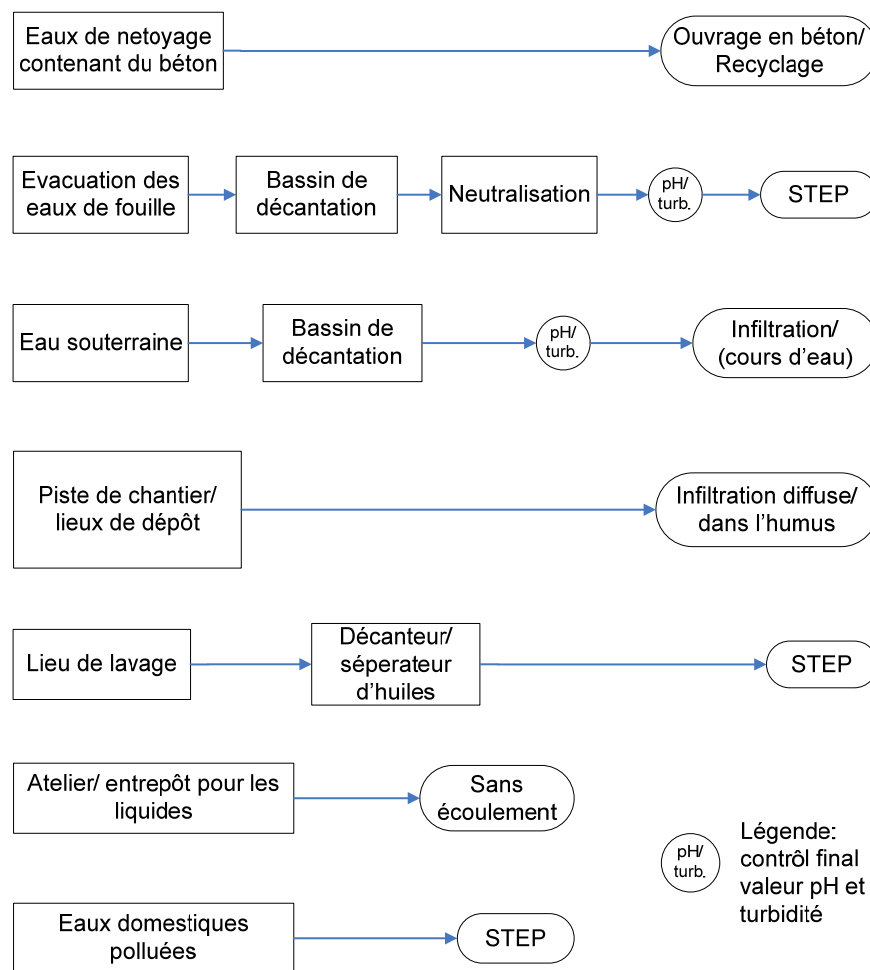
Eaux de netoyage contenant du béton

Ouvrage en béton/ Recyclage

Evacuation des eaux de fouille

Bassin de décantation

Neutralisation

pH/ turb.

STEP

Eau souterraine

Bassin de décantation

pH/ turb.

Infiltration/ (cours d'eau)

Piste de chantier/ lieux de dépôt

Infiltration diffuse/ dans l'humus

Lieu de lavage

Décanteur/ séperateur d'huiles

STEP

Atelier/ entrepôt pour les liquides

Sans écoulement

pH/ turb.

Légende: contrôl final valeur pH et turbidité

Eaux domestiques polluées

STEP